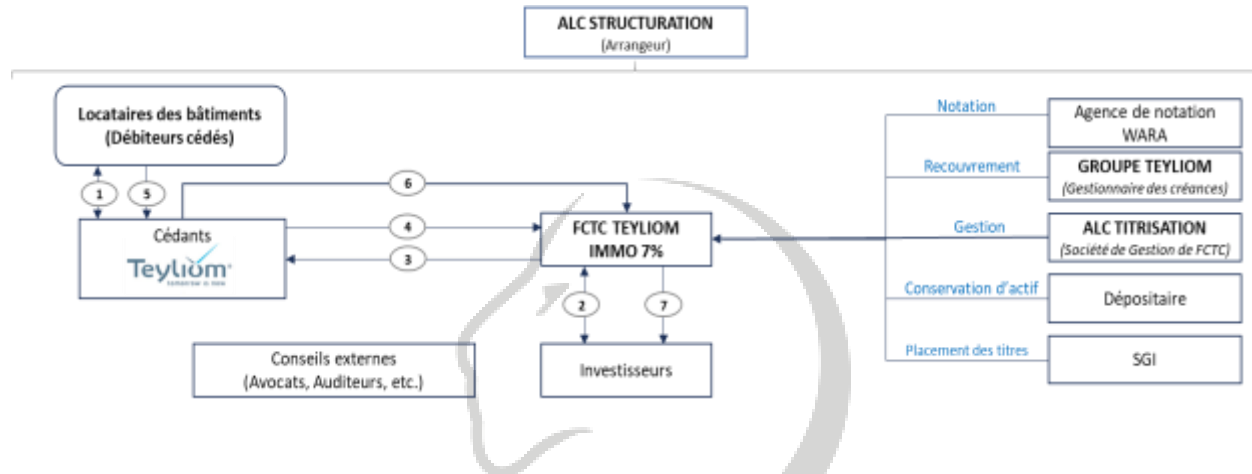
ALC STRUCTURATION
(Arrangeur)

Locataires des bâtiments
(Débiteurs cédés)

1

5

6

Cédants

Teyliom
tomorrow is now

4

3

FCTC TEYLIOM
IMMO 7%

2

7

Conseils externes
(Avocats, Auditeurs, etc.)

Investisseurs

Notation

Agence de notation
WARA

Recouvrement

GROUPE TEYLIOM
(Gestionnaire des créances)

Gestion

ALC TITRISATION
(Société de Gestion de FCTC)

Conservation d'actif

Dépositaire

Placement des titres

SGI